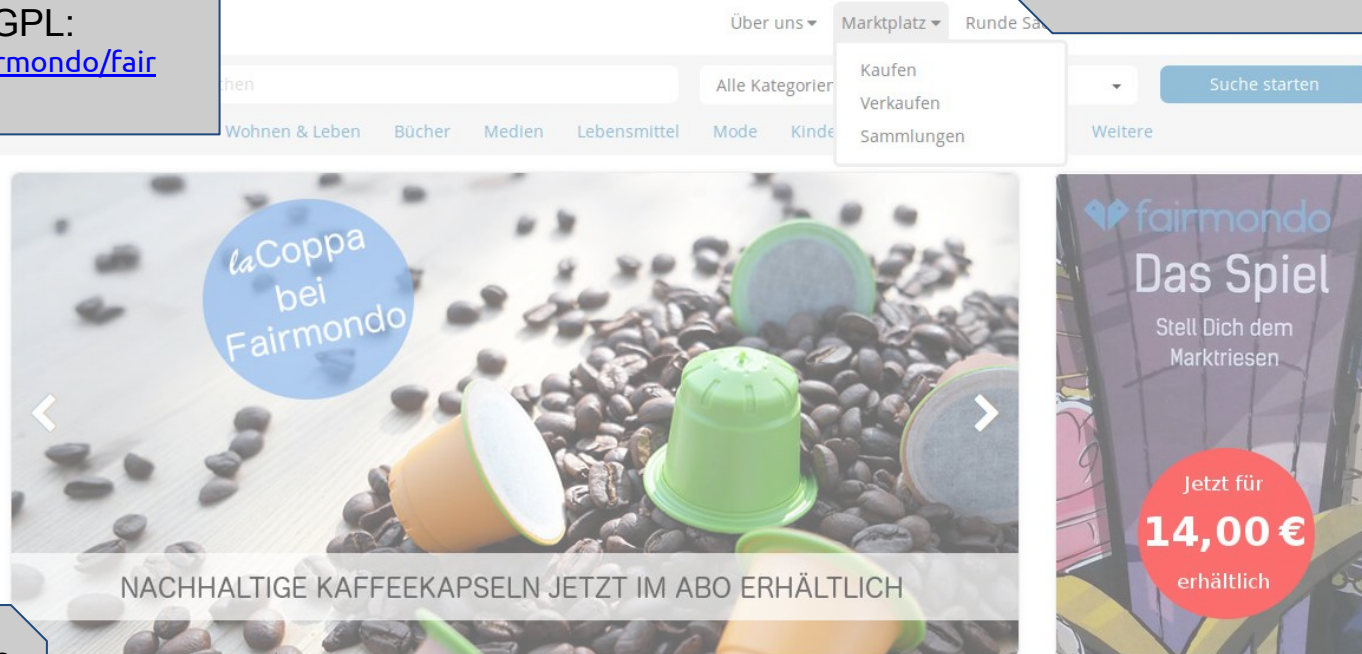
GPL:
rmondo/fair

Über uns ▾ Marktplatz ▾ Runde Sa

Kaufen
Verkaufen
Sammlungen

chen

Alle Kategorien

Suche starten

Wohnen & Leben Bücher Medien Lebensmittel Mode Kinde Weitere

laCoppa bei Fairmondo

NACHHALTIGE KAFFEEKAPSELN JETZT IM ABO ERHÄLTLICH

fairmondo
Das Spiel
Stell Dich dem Marktriesen

Jetzt für
14,00 €
erhältlich